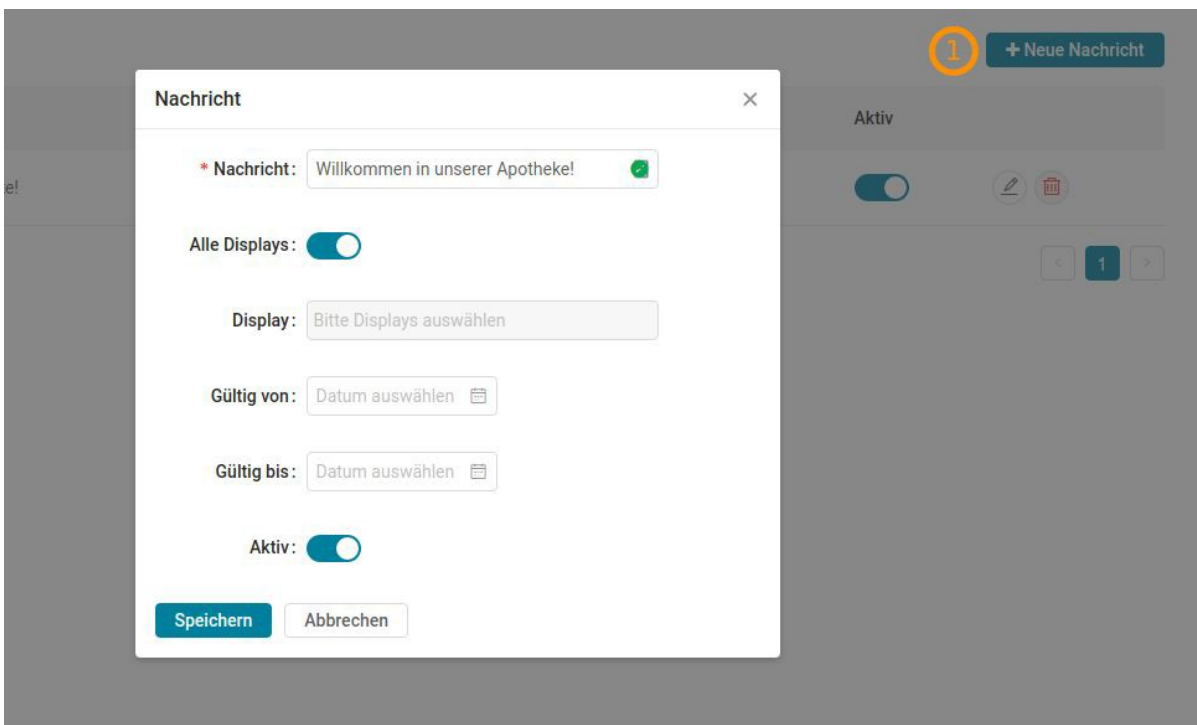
1

+ Neue Nachricht

Aktiv

e!

1

Nachricht

×

* Nachricht: Willkommen in unserer Apotheke!

Alle Displays:

Display: Bitte Displays auswählen

Gültig von: Datum auswählen

Gültig bis: Datum auswählen

Aktiv:

Speichern

Abbrechen